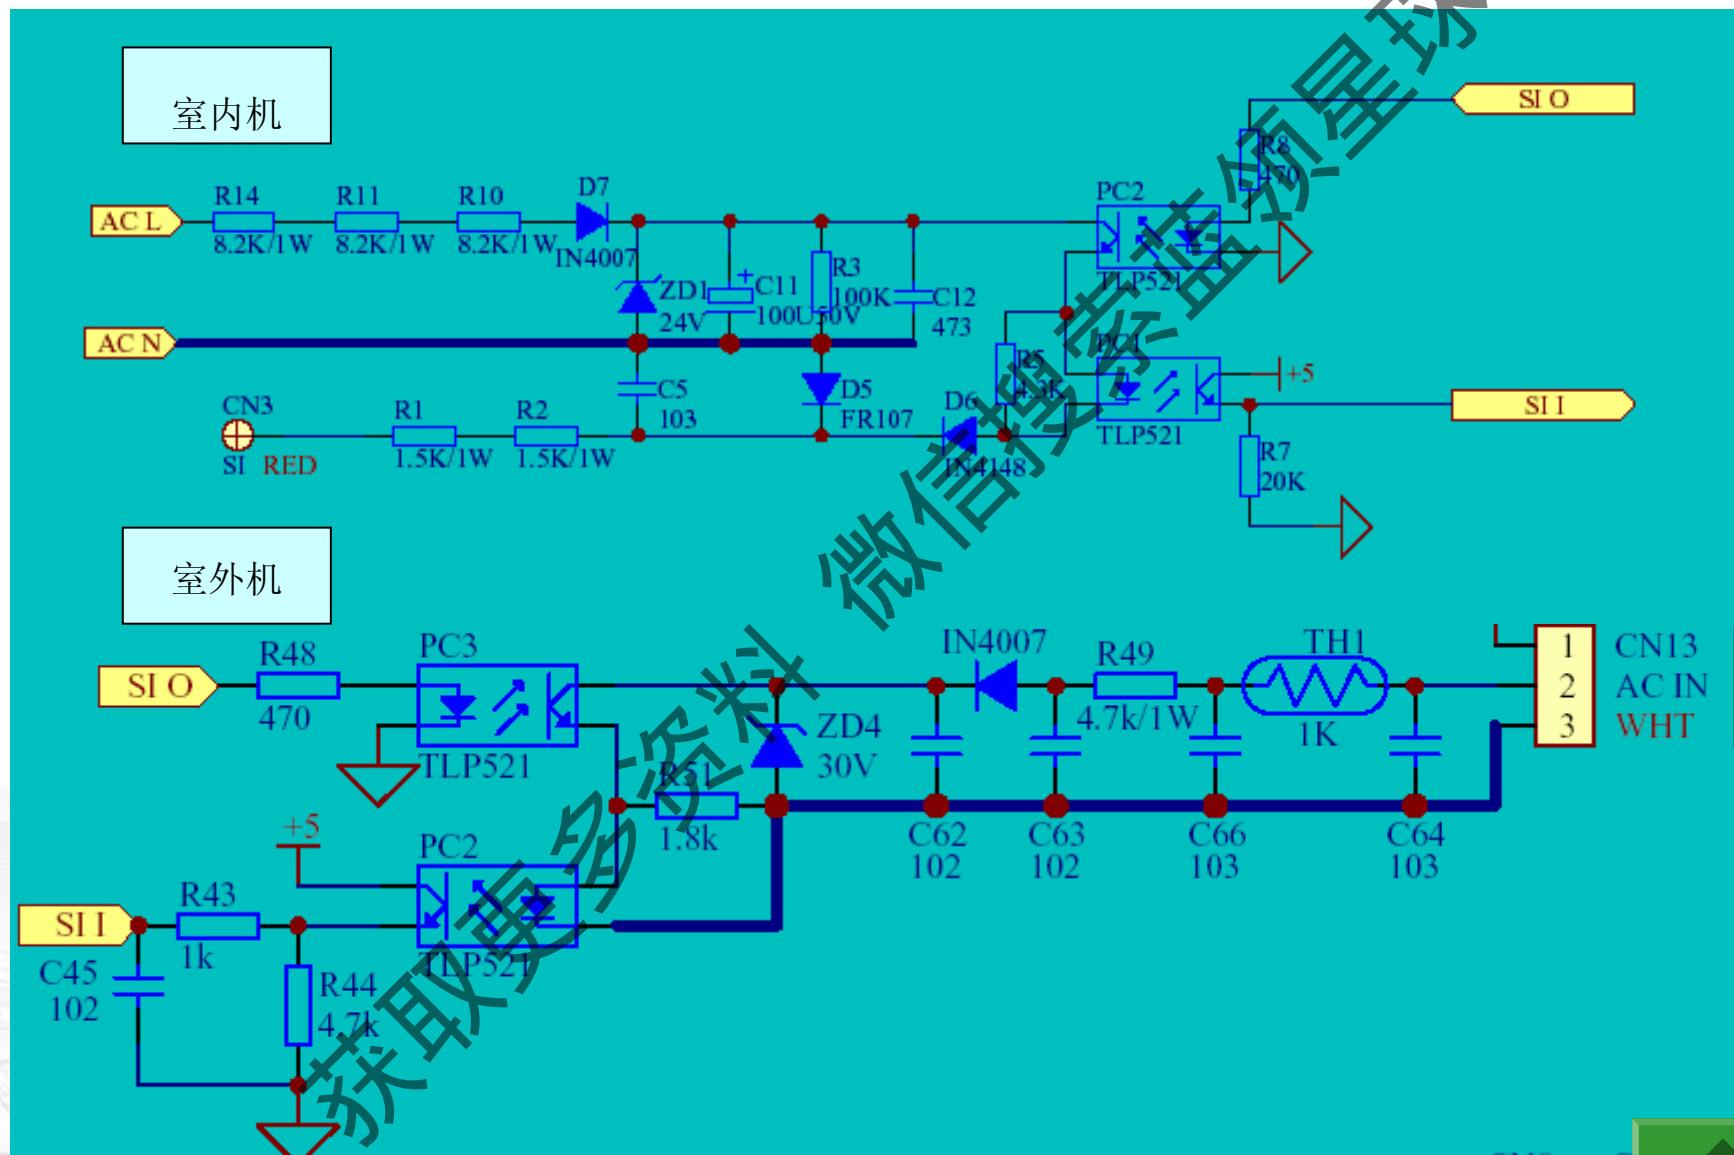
室内机

AC L
R14
8.2K/1W
R11
8.2K/1W
R10
8.2K/1W
D7
IN4007
ZD1
24V
C11
100U50V
R3
100K
C12
473
PC2
TLP521
R8
470
SI O
AC N
CN3
SI RED
R1
1.5K/1W
R2
1.5K/1W
C5
103
D5
FR107
D6
IN4148
R5
4.3K
PC1
TLP521
+5
SI I
R7
20K

室外机

SI O
R48
470
PC3
TLP521
ZD4
30V
IN4007
R49
4.7k/1W
TH1
1K
1
2
3
CN13
AC IN
WHT
R51
1.8k
C62
102
C63
102
C66
103
C64
103
+5
PC2
TLP521
SI I
R43
1k
C45
102
R44
4.7k

微信搜索蓝领星球 获取更多资料